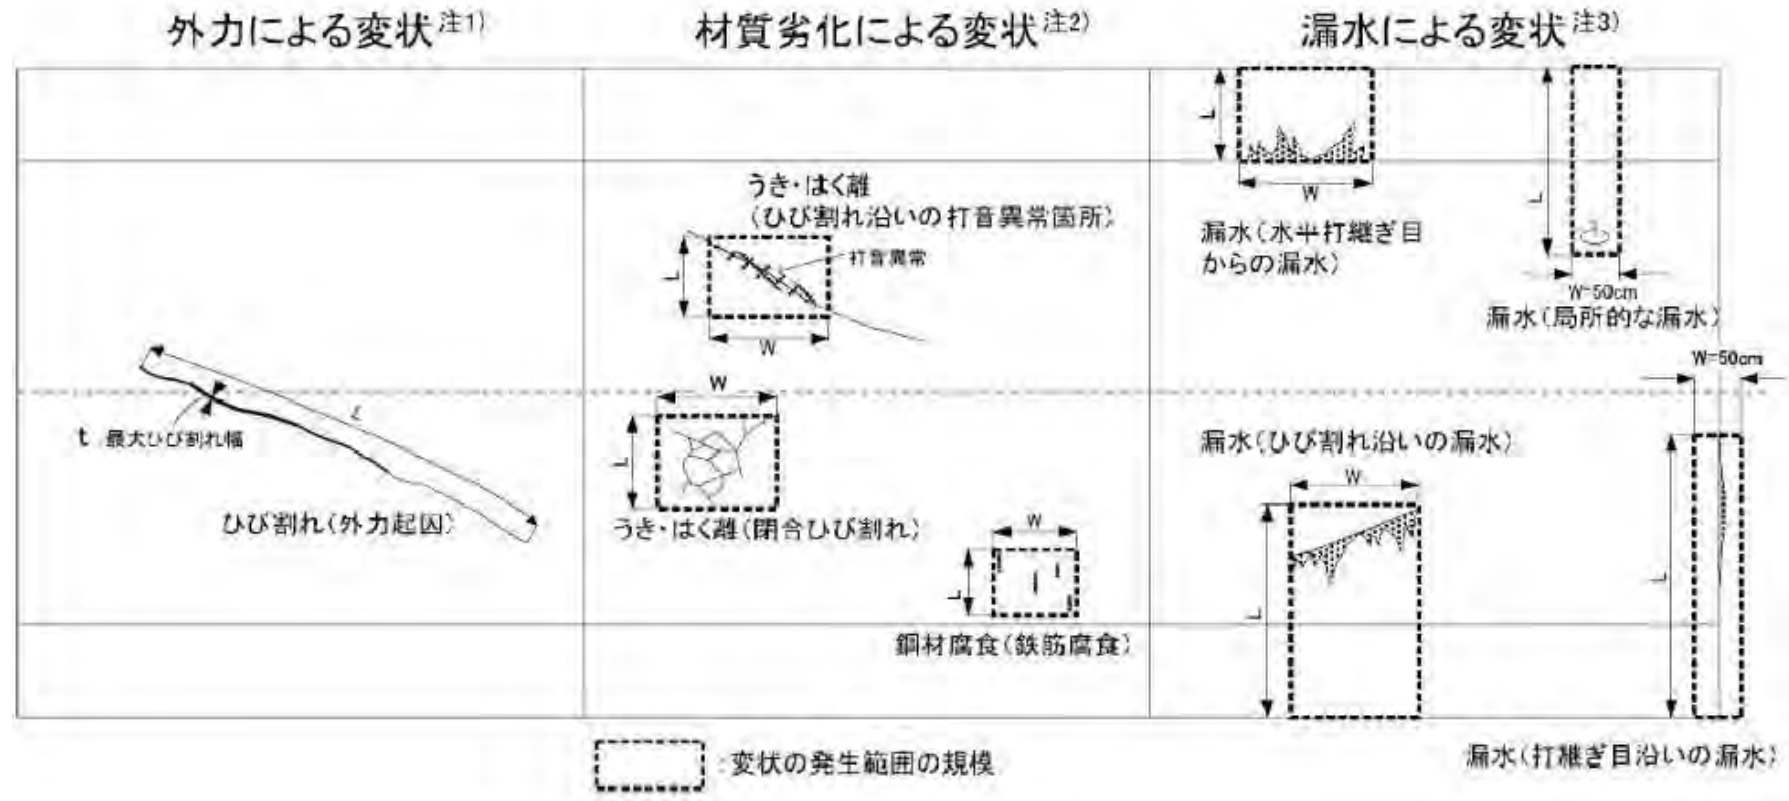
外力による変状$^{注1)}$

材質劣化による変状$^{注2)}$

漏水による変状$^{注3)}$

t 最大ひび割れ幅

ℓ

ひび割れ（外力起因）

うき・はく離（ひび割れ沿いの打音異常箇所）

打音異常

L

W

W

L

うき・はく離（閉合ひび割れ）

W

L

鋼材腐食（鉄筋腐食）

L

W

漏水（水平打継ぎ目からの漏水）

L

W=50cm

漏水（局所的な漏水）

W=50cm

漏水（ひび割れ沿いの漏水）

W

L

L

漏水（打継ぎ目沿いの漏水）

：変状の発生範囲の規模